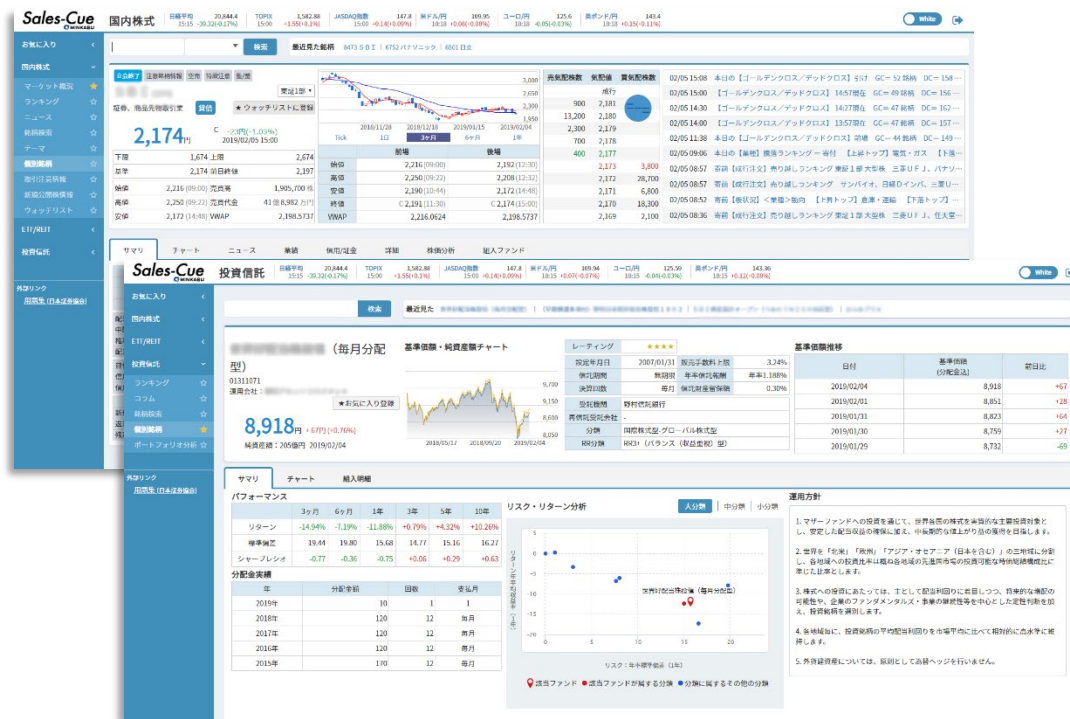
Sales-Cue
WINKASU

国内株式

日経平均 20,844.4 15:15 -39.32(-0.17%)
TOPIX 1,582.88 15:00 +1.55(+0.1%)
JASDAQ指数 147.8 15:00 +0.14(+0.09%)
米ドル/円 109.95 18:18 +0.08(-0.09%)
ユーロ/円 125.6 18:18 -0.05(-0.03%)
豪ポンド/円 143.4 18:18 +0.15(-0.11%)

White

お気に入り
国内株式
マーケット概況
ランキング
ニュース
銘柄検索
テーマ
個別銘柄
取引注意銘柄
新規公開株情報
ウォッチリスト
ETF/REIT
投資信託
外部リンク
用語集 (日本証券協会)

検索
最近見た銘柄 8473 SBI 6752 パナソニック 6501 日立

取引終了
東証1部
証券、商品先物取引業
貸借
★ウォッチリストに登録
2,174円
C -23円(-1.03%)
2019/02/05 15:00

| 下限 | 1,674 | 上限 | 2,674 |
|---|---|---|---|
| 基準 | 2,174 | 前日終値 | 2,197 |
| 始値 | 2,216 (09:00) | 売買高 | 1,905,700 株 |
| 高値 | 2,250 (09:22) | 売買代金 | 41億8,982 万円 |
| 安値 | 2,172 (14:48) | VWAP | 2,198.5737 |

3,000 2,650 2,300 1,950
2018/11/28 2018/12/18 2019/01/15 2019/02/04
Tick 1日 3ヶ月 6ヶ月 1年

| | 前場 | 後場 |
|---|---|---|
| 始値 | 2,216 (09:00) | 2,192 (12:30) |
| 高値 | 2,250 (09:22) | 2,208 (12:32) |
| 安値 | 2,190 (10:44) | 2,172 (14:48) |
| 終値 | C 2,191 (11:30) | C 2,174 (15:00) |
| VWAP | 2,216.0624 | 2,198.5737 |

| 売気配株数 | 気配値 | 買気配株数 |
|---|---|---|
| | 成行 | |
| 900 | 2,181 | |
| 13,200 | 2,180 | |
| 2,300 | 2,179 | |
| 700 | 2,178 | |
| 400 | 2,177 | |
| | 2,173 | 3,800 |
| | 2,172 | 28,700 |
| | 2,171 | 6,800 |
| | 2,170 | 18,300 |
| | 2,169 | 2,100 |

02/05 15:08 本日の【ゴールデンクロス/デッドクロス】引け GC= 52 銘柄 DC= 158…
02/05 14:50 【ゴールデンクロス/デッドクロス】14:57現在 GC= 49 銘柄 DC= 1…
02/05 14:30 【ゴールデンクロス/デッドクロス】14:27現在 GC= 47 銘柄 DC= 162…
02/05 14:00 【ゴールデンクロス/デッドクロス】13:57現在 GC= 46 銘柄 DC= 157…
02/05 11:38 本日の【ゴールデンクロス/デッドクロス】前場 GC= 44 銘柄 DC= 149…
02/05 09:06 本日の【乖離】値動ランキング ＝ 寄付 【上昇トップ】電気・ガス 【下落…
02/05 08:57 寄前【成行注文】売り越しランキング 東証1部大型株 三菱ＵＦＪ、パナソ…
02/05 08:57 寄前【成行注文】売り越しランキング サンパイオ、日経ロインバ、三菱U…
02/05 08:52 寄前【板状況】＜業種＞動向 【上昇トップ】倉庫・運輸 【下落トップ】…
02/05 08:57 寄前【成行注文】買い越しランキング 東証1部大型株 三菱ＵＦＪ、住友金…

サマリ チャート ニュース 業績 信用/証金 詳細 株価分析 組入ファンド

Sales-Cue
WINKASU

投資信託

日経平均 20,844.4 15:15 -39.32(-0.17%)
TOPIX 1,582.88 15:00 +1.55(+0.1%)
JASDAQ指数 147.8 15:00 +0.14(+0.09%)
米ドル/円 109.94 18:15 +0.07(-0.07%)
ユーロ/円 125.59 18:15 -0.04(-0.03%)
豪ポンド/円 143.36 18:15 +0.12(-0.08%)

White

お気に入り
国内株式
ETF/REIT
投資信託
ランキング
コラム
銘柄検索
個別銘柄
ポートフォリオ分析
外部リンク
用語集 (日本証券協会)

検索
最近見た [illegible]

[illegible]（毎月分配型）
01311071
運用会社：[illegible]
★お気に入り登録
8,918円 +67円 (+0.76%)
純資産額：205億円 2019/02/04

基準価額・純資産額チャート
9,700 9,150 8,600 8,050
2018/05/17 2018/09/20 2019/02/04

| レーティング | ★★★★ | | |
|---|---|---|---|
| 設定年月日 | 2007/01/31 | 販売手数料上限 | 3.24% |
| 償還期限 | 無期限 | 信託報酬 | 年率1.188% |
| 決算回数 | 毎月 | 信託財産留保額 | 0.30% |
| 受託機関 | 野村信託銀行 | | |
| 再信託受託会社 | - | | |
| 分類 | 国際株式・グローバル株式型 | | |
| RR分類 | RR3+ (バランス（収益重視）型) | | |

基準価額推移

| 日付 | 基準価額(分配金込) | 前日比 |
|---|---|---|
| 2019/02/04 | 8,918 | +67 |
| 2019/02/01 | 8,851 | +28 |
| 2019/01/31 | 8,823 | +64 |
| 2019/01/30 | 8,759 | +27 |
| 2019/01/29 | 8,732 | -69 |

サマリ チャート 組入明細

パフォーマンス

| | 3ヶ月 | 6ヶ月 | 1年 | 3年 | 5年 | 10年 |
|---|---|---|---|---|---|---|
| リターン | -14.94% | -7.19% | -11.88% | +0.79% | +4.32% | +10.26% |
| 標準偏差 | 19.44 | 19.80 | 15.68 | 14.77 | 15.16 | 16.27 |
| シャープレシオ | -0.77 | -0.36 | -0.75 | +0.06 | +0.29 | +0.63 |

分配金実績

| 年 | 分配金額 | 回数 | 支払月 |
|---|---|---|---|
| 2019年 | 10 | 1 | 1 |
| 2018年 | 120 | 12 | 毎月 |
| 2017年 | 120 | 12 | 毎月 |
| 2016年 | 120 | 12 | 毎月 |
| 2015年 | 170 | 12 | 毎月 |

リスク・リターン分析
大分類 中分類 小分類
リターン：年率平均収益（1年）
0 -5 -10 -15 -20
0 5 10 15 20
当該ファンド（毎月分配型）
リスク：年率標準偏差（1年）
当該ファンド 当該ファンドが属する分類 分類に属するその他の分類

運用方針
1. マザーファンドへの投資を通じて、世界各国の株式を実質的な主要投資対象とし、安定した配当収益の確保に加え、中長期的な値上がり益の獲得を目指します。
2. 世界を「北米」「欧州」「アジア・オセアニア（日本を含む）」の三地域に分割し、各地域への投資比率は概ね各地域の先進国市場の投資可能な時価総額構成比に準じた比率とします。
3. 株式への投資にあたっては、主として配当利回りに着目しつつ、将来的な増配の可能性や、企業のファンダメンタルズ・事業の継続性等を中心とした定性判断を加え、投資銘柄を選別します。
4. 各地域毎に、投資銘柄の平均配当利回りを市場平均に比べて相対的に高水準に維持します。
5. 外貨建資産については、原則として為替ヘッジを行いません。